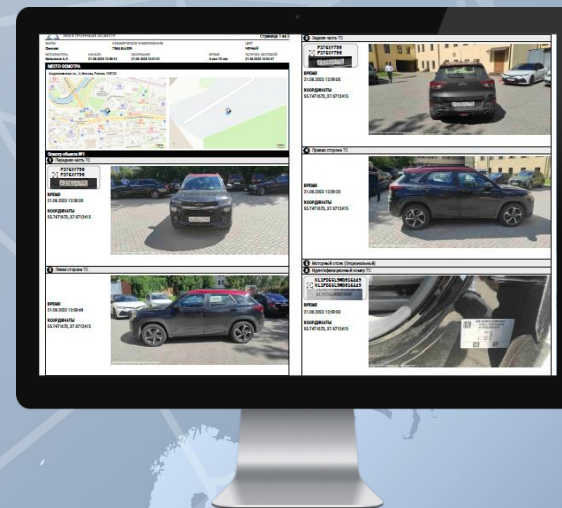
ЭЛЕКТРОННЫЙ ОСМОТР
Страница 1 из 2

МЕСТО ОСМОТРА

Объекты осмотра №1

1 Передняя часть ТС
ВРЕМЯ
21.06.2023 12:59:03
КООРДИНАТЫ
55.747167, 37.672415

2 Левая сторона ТС
ВРЕМЯ
21.06.2023 12:59:46
КООРДИНАТЫ
55.747167, 37.672415

3 Задняя часть ТС
ВРЕМЯ
21.06.2023 12:59:55
КООРДИНАТЫ
55.747167, 37.672415

4 Правая сторона ТС
ВРЕМЯ
21.06.2023 12:59:59
КООРДИНАТЫ
55.747167, 37.672415

5 Моторный отсек (Опционально)
6 Идентификационный номер ТС
ВРЕМЯ
21.06.2023 12:59:59
КООРДИНАТЫ
55.747167, 37.672415